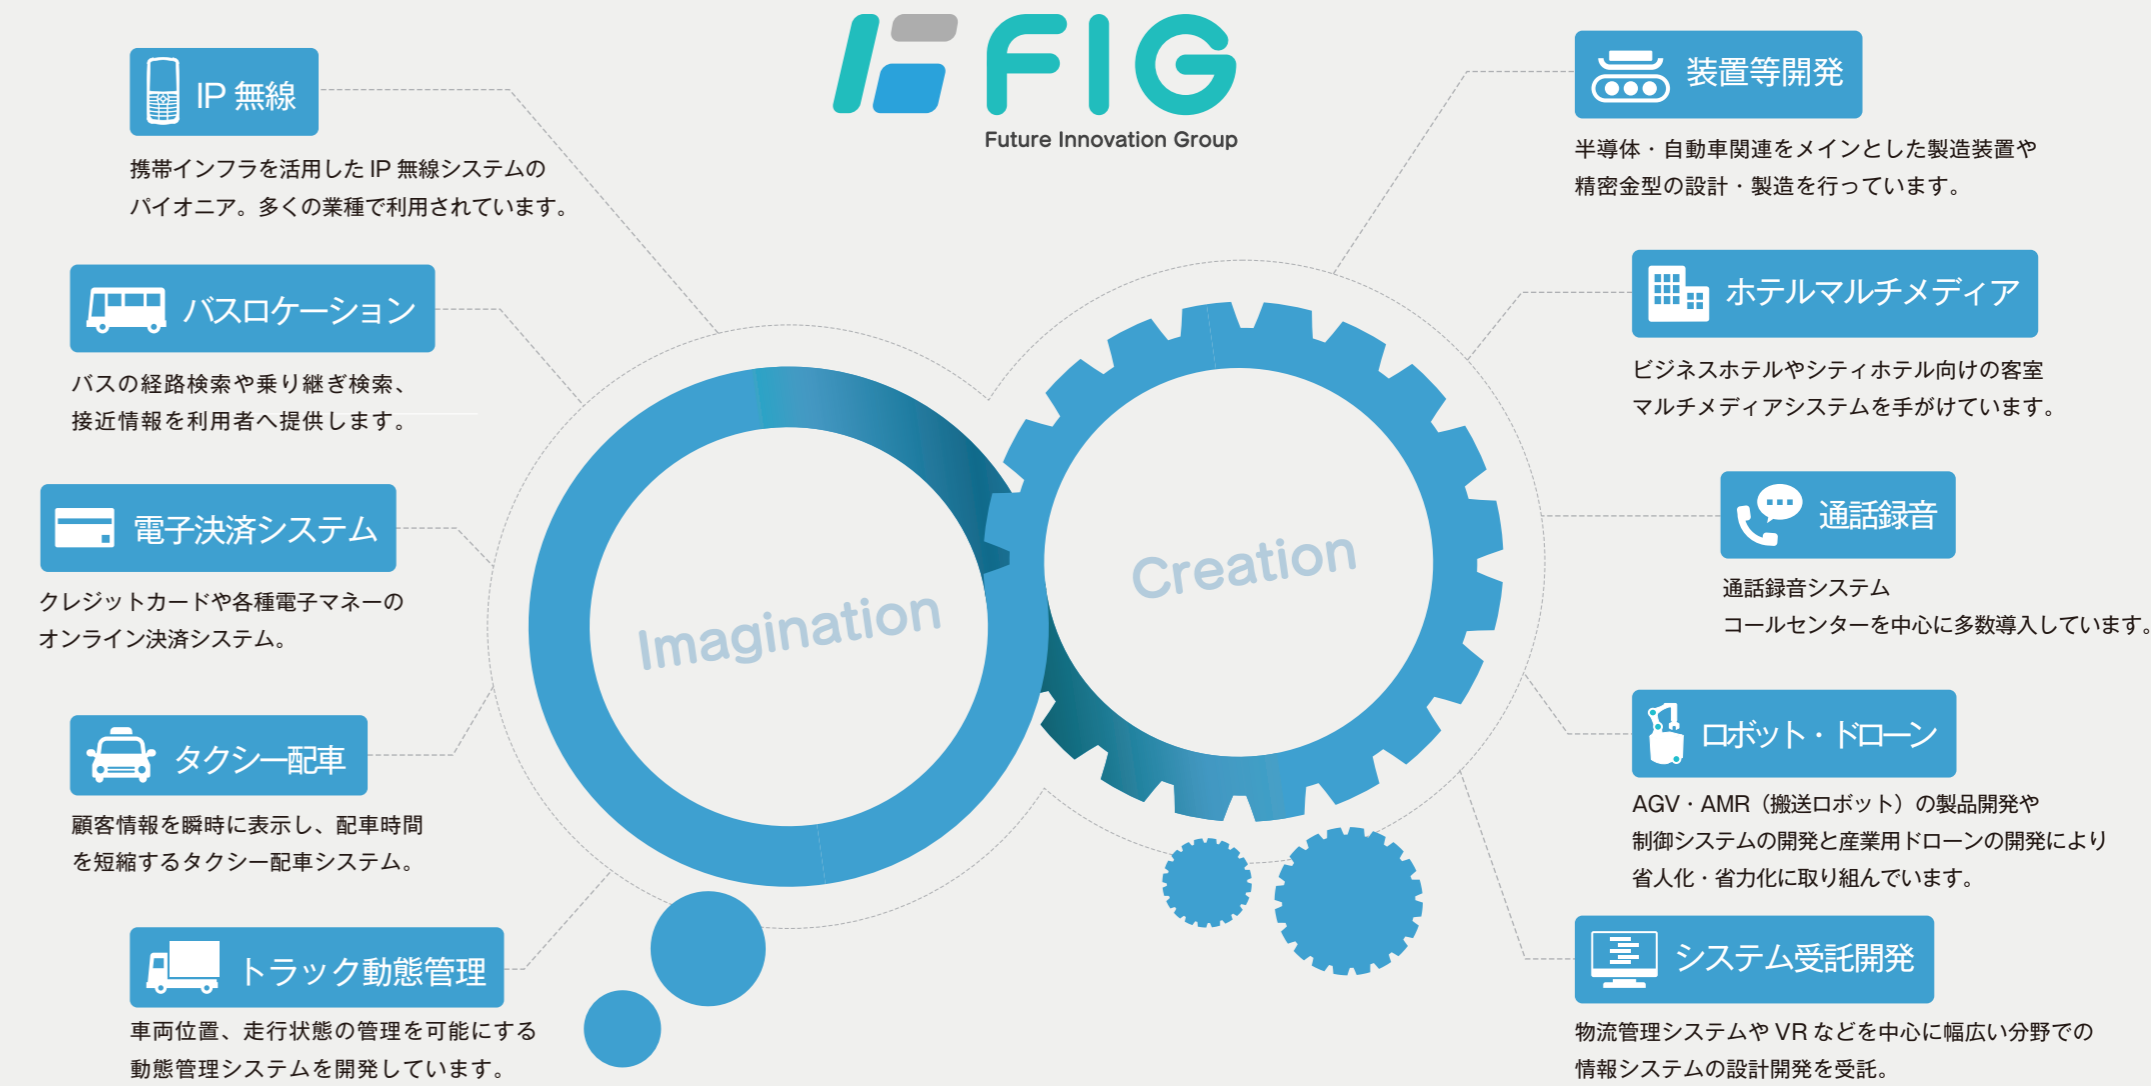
FIG
Future Innovation Group

IP 無線
携帯インフラを活用した IP 無線システムのパイオニア。多くの業種で利用されています。

バスロケーション
バスの経路検索や乗り継ぎ検索、接近情報を利用者へ提供します。

電子決済システム
クレジットカードや各種電子マネーのオンライン決済システム。

タクシー配車
顧客情報を瞬時に表示し、配車時間を短縮するタクシー配車システム。

トラック動態管理
車両位置、走行状態の管理を可能にする動態管理システムを開発しています。

Imagination

Creation

装置等開発
半導体・自動車関連をメインとした製造装置や精密金型の設計・製造を行っています。

ホテルマルチメディア
ビジネスホテルやシティホテル向けの客室マルチメディアシステムを手がけています。

通話録音
通話録音システム
コールセンターを中心に多数導入しています。

ロボット・ドローン
AGV・AMR（搬送ロボット）の製品開発や制御システムの開発と産業用ドローンの開発により省人化・省力化に取り組んでいます。

システム受託開発
物流管理システムや VR などを中心に幅広い分野での情報システムの設計開発を受託。